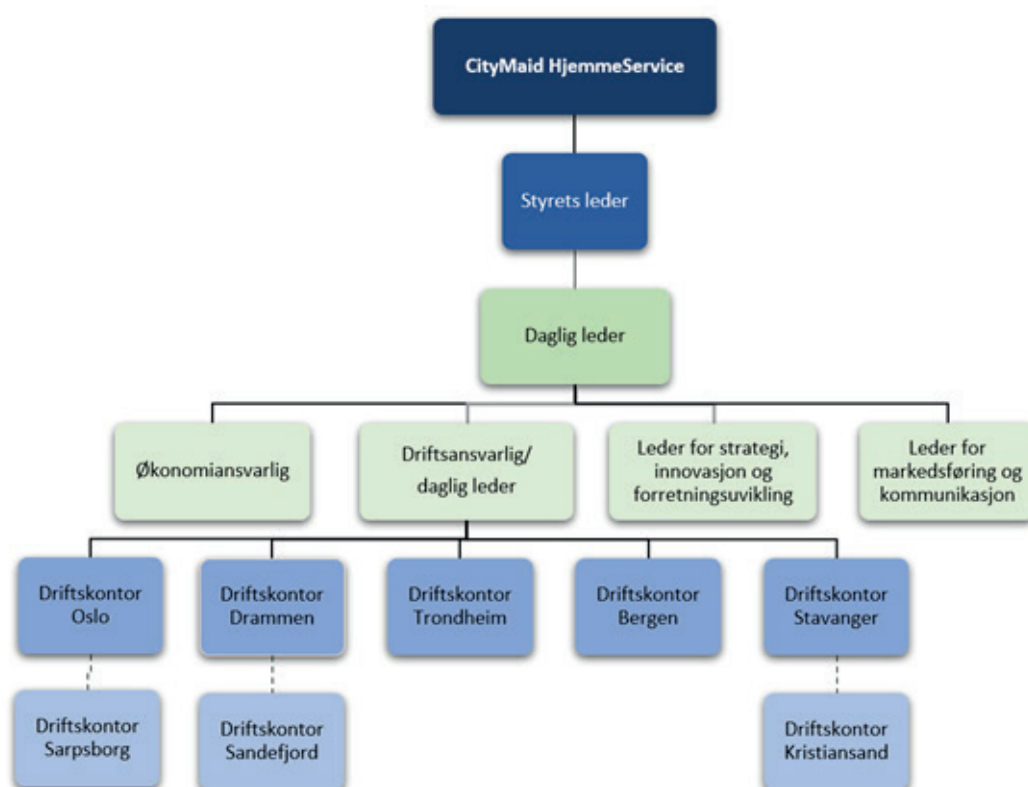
CityMaid HjemmeService

Styrets leder

Daglig leder

Økonomiansvarlig

Driftsansvarlig/ daglig leder

Leder for strategi, innovasjon og forretningsuvikling

Leder for markedsføring og kommunikasjon

Driftskontor Oslo

Driftskontor Drammen

Driftskontor Trondheim

Driftskontor Bergen

Driftskontor Stavanger

Driftskontor Sarpsborg

Driftskontor Sandefjord

Driftskontor Kristiansand